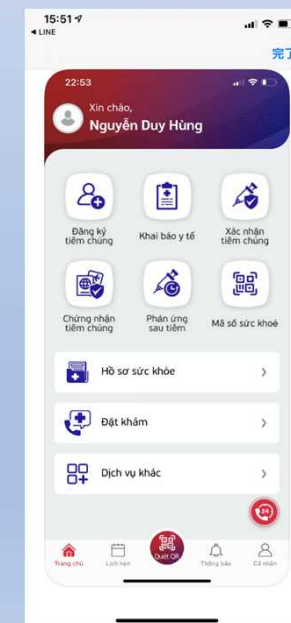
15:51
◂ LINE
完了

22:53
Xin chào,
Nguyễn Duy Hùng

Đăng ký tiêm chủng
Khai báo y tế
Xác nhận tiêm chủng
Chứng nhận tiêm chủng
Phản ứng sau tiêm
Mã số sức khoẻ

Hồ sơ sức khỏe
Đặt khám
Dịch vụ khác

Trang chủ
Lịch hẹn
Quét QR
Thông báo
Cá nhân